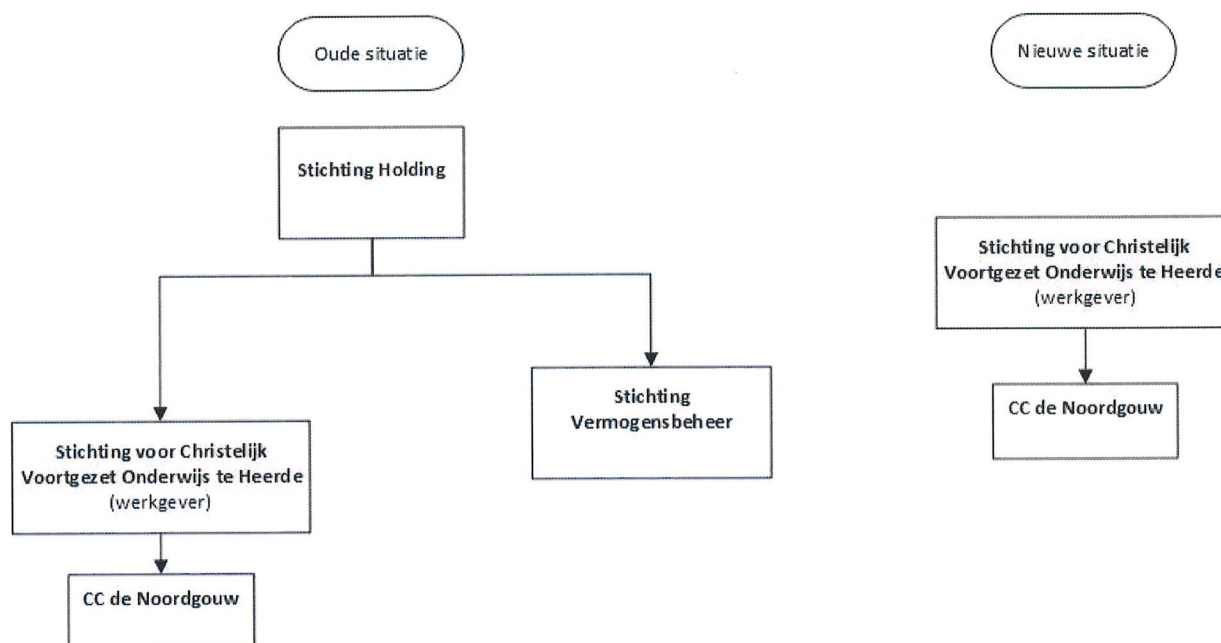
Oude situatie

Stichting Holding

Stichting voor Christelijk Voortgezet Onderwijs te Heerde (werkgever)

Stichting Vermogensbeheer

CC de Noordgouw

Nieuwe situatie

Stichting voor Christelijk Voortgezet Onderwijs te Heerde (werkgever)

CC de Noordgouw